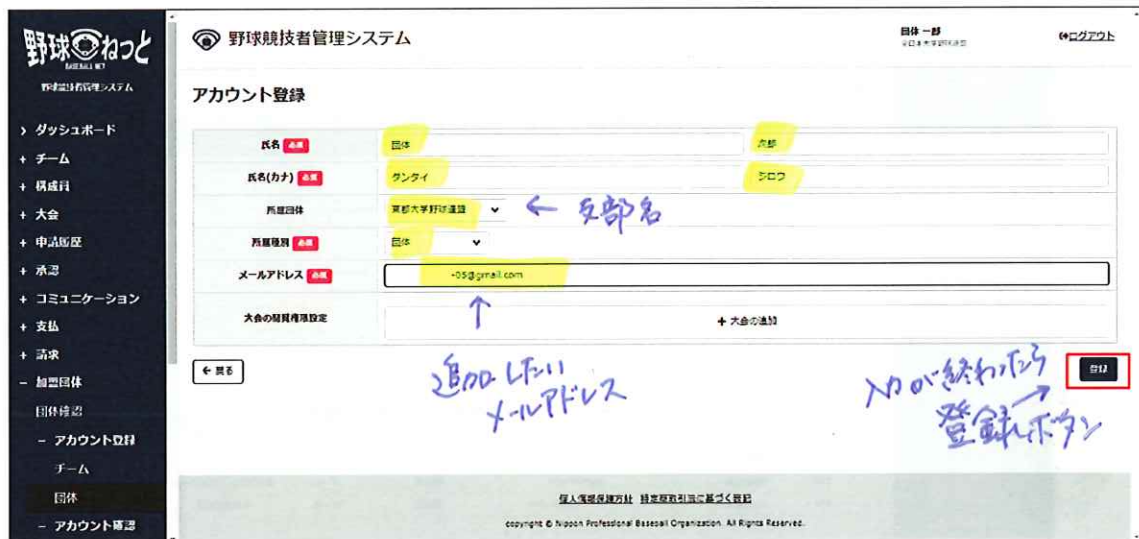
野球ねっと
BASEBALL NET
野球競技者管理システム

› ダッシュボード
+ チーム
+ 構成員
+ 大会
+ 申請履歴
+ 承認
+ コミュニケーション
+ 支払
+ 請求
− 加盟団体
団体修認
− アカウント登録
チーム
団体
− アカウント確認

野球競技者管理システム

団体 一郎
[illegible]

ログアウト

アカウント登録

| | | |
|---|---|---|
| 氏名 必須 | 団体 | 一郎 |
| 氏名(カナ) 必須 | ダンタイ | イチロウ |
| 所属団体 | 東都大学野球連盟 | |
| 所属種別 必須 | 団体 | |
| メールアドレス 必須 | -05@gmail.com | |
| 大会の閲覧権限設定 | + 大会の追加 | |

← 支部名

← 戻る

追加したい
メールアドレス

入力が終わったら
登録ボタン

登録

個人情報保護方針 特定商取引法に基づく表記

copyright © Nippon Professional Baseball Organization. All Rights Reserved.